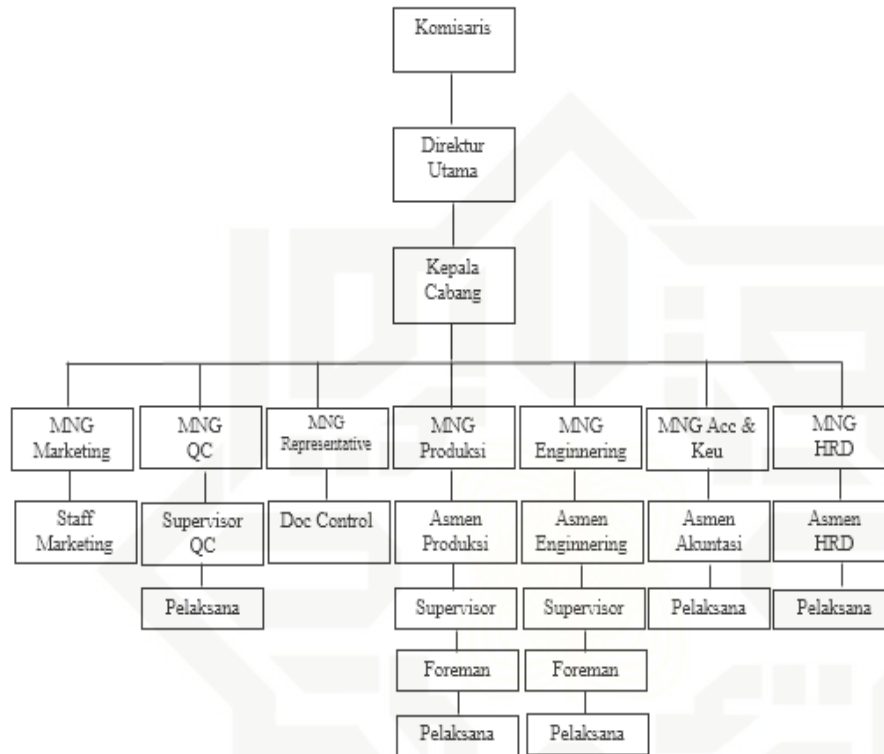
Komisaris

Direktur Utama

Kepala Cabang

MNG Marketing

Staff Marketing

MNG QC

Supervisor QC

Pelaksana

MNG Representative

Doc Control

MNG Produksi

Asmen Produksi

Supervisor

Foreman

Pelaksana

MNG Enginnering

Asmen Enginnering

Supervisor

Foreman

Pelaksana

MNG Acc & Keu

Asmen Akuntasi

Pelaksana

MNG HRD

Asmen HRD

Pelaksana